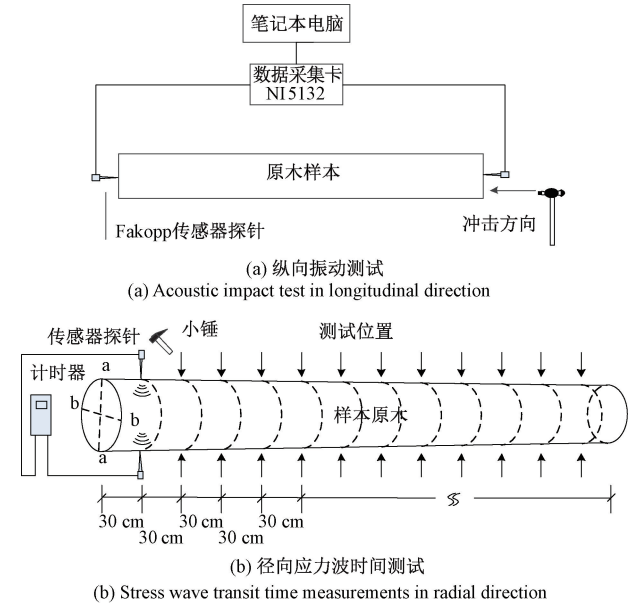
笔记本电脑

数据采集卡
NI 5132

原木样本

Fakopp传感器探针

冲击方向

(a) 纵向振动测试
(a) Acoustic impact test in longitudinal direction

传感器探针 小锤 测试位置

计时器

a
b
b
a
a

样本原木

30 cm
30 cm
30 cm
30 cm
30 cm

(b) 径向应力波时间测试
(b) Stress wave transit time measurements in radial direction